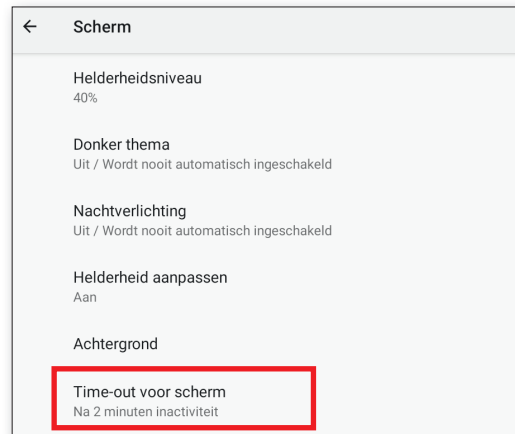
← Scherm

Helderheidsniveau
40%

Donker thema
Uit / Wordt nooit automatisch ingeschakeld

Nachtverlichting
Uit / Wordt nooit automatisch ingeschakeld

Helderheid aanpassen
Aan

Achtergrond

Time-out voor scherm
Na 2 minuten inactiviteit